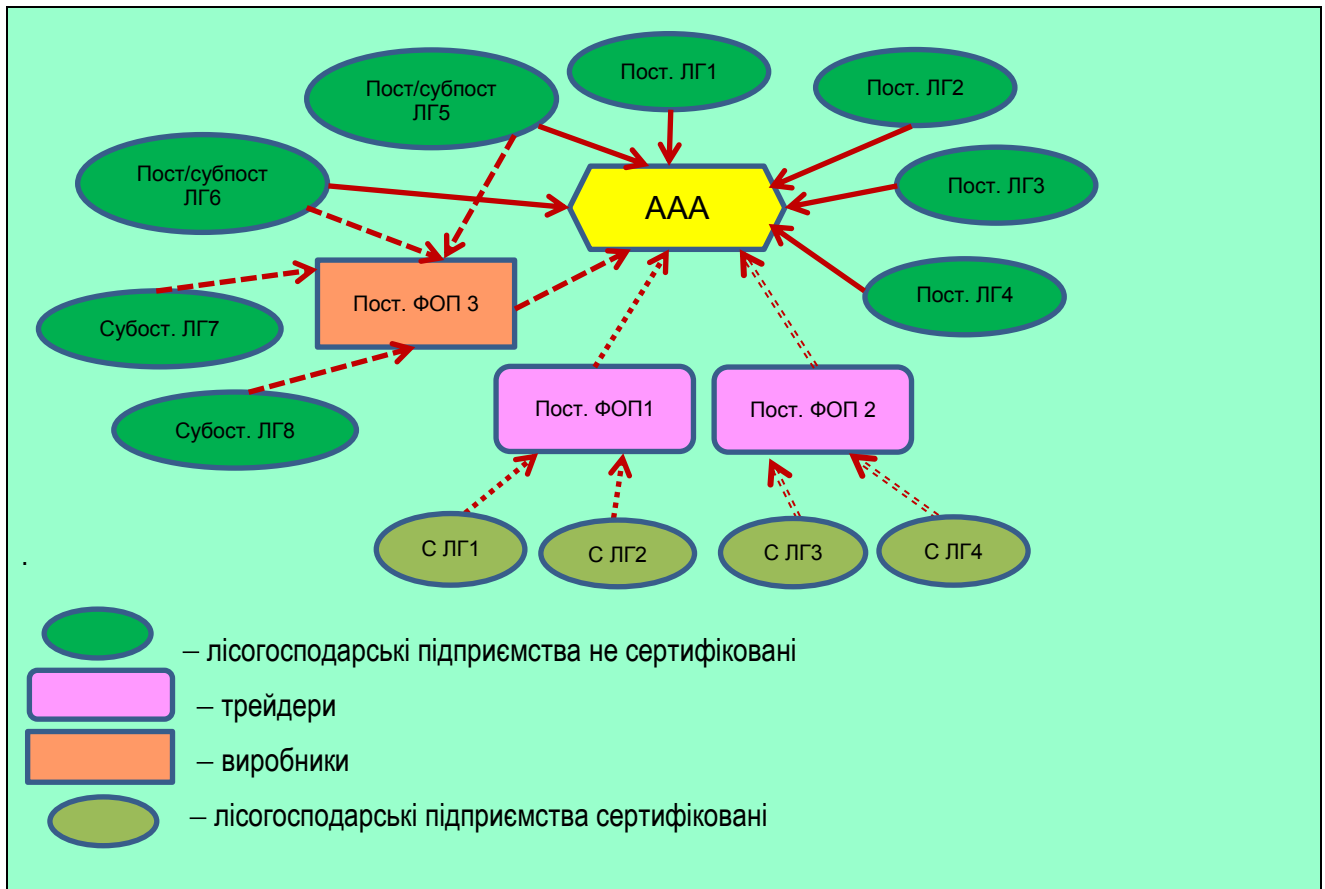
Пост/субпост ЛГ5

Пост. ЛГ1

Пост. ЛГ2

Пост/субпост ЛГ6

ААА

Пост. ЛГ3

Пост. ФОП 3

Пост. ЛГ4

Субост. ЛГ7

Пост. ФОП1

Пост. ФОП 2

Субост. ЛГ8

С ЛГ1

С ЛГ2

С ЛГ3

С ЛГ4

.

– лісогосподарські підприємства не сертифіковані

– трейдери

– виробники

– лісогосподарські підприємства сертифіковані